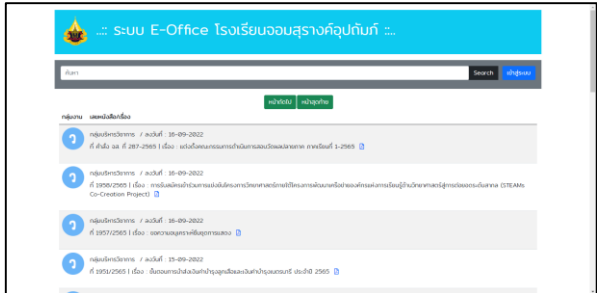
.:: ระบบ E-Office โรงเรียนจอมสุรางค์อุปถัมภ์ ::.

ค้นหา

Search

เข้าสู่ระบบ

หน้าถัดไป

หน้าสุดท้าย

กลุ่มงาน

เลขหนังสือ/เรื่อง

กลุ่มบริหารวิชาการ / ลงวันที่ : 16-09-2022

ที่ คำสั่ง ลล ที่ 287-2565 | เรื่อง : แต่งตั้งคณะกรรมการดำเนินการสอบวัดผลปลายภาค ภาคเรียนที่ 1-2565

กลุ่มบริหารวิชาการ / ลงวันที่ : 16-09-2022

ที่ 1958/2565 | เรื่อง : การเผยแพร่ผ่านวงการเปลี่ยนโครงการวิทยาศาสตร์การใช้โครงการพัฒนาผลิตภัณฑ์ของโรงเรียนผู้นำเทคโนโลยีระดับสากล (STEAMs Co-Creation Project)

กลุ่มบริหารวิชาการ / ลงวันที่ : 16-09-2022

ที่ 1957/2565 | เรื่อง : ขอความอนุเคราะห์ข้อมูลการสอน

กลุ่มบริหารวิชาการ / ลงวันที่ : 15-09-2022

ที่ 1951/2565 | เรื่อง : ขึ้นอบรมการใช้และโดยนำรุ่นลูกเสือและเนตรนารีบำรุงนอบรมรี ประจำปี 2565